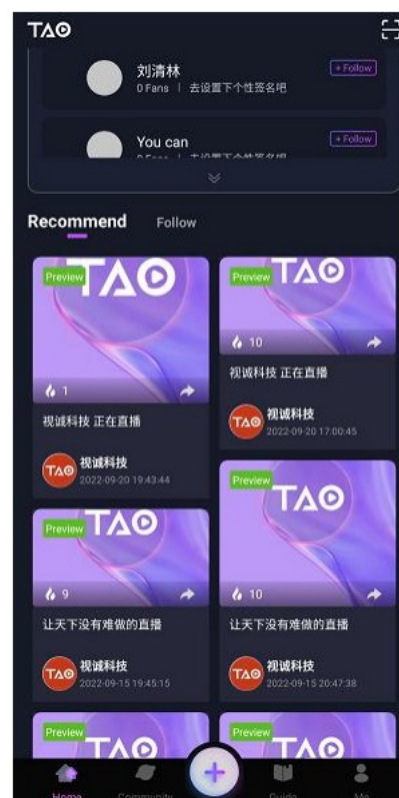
TAO

刘清林
0 Fans | 去设置下个性签名吧
+ Follow

You can
+ Follow

Recommend Follow

Preview
TAO
1
视诚科技 正在直播
TAO 视诚科技
2022-09-20 19:43:44

Preview
TAO
10
视诚科技 正在直播
TAO 视诚科技
2022-09-20 17:00:45

Preview
TAO
9
让天下没有难做的直播
TAO 视诚科技
2022-09-15 19:45:15

Preview
TAO
10
让天下没有难做的直播
TAO 视诚科技
2022-09-15 20:47:38

Preview
TAO

Preview
TAO

Home Community + Guide Me